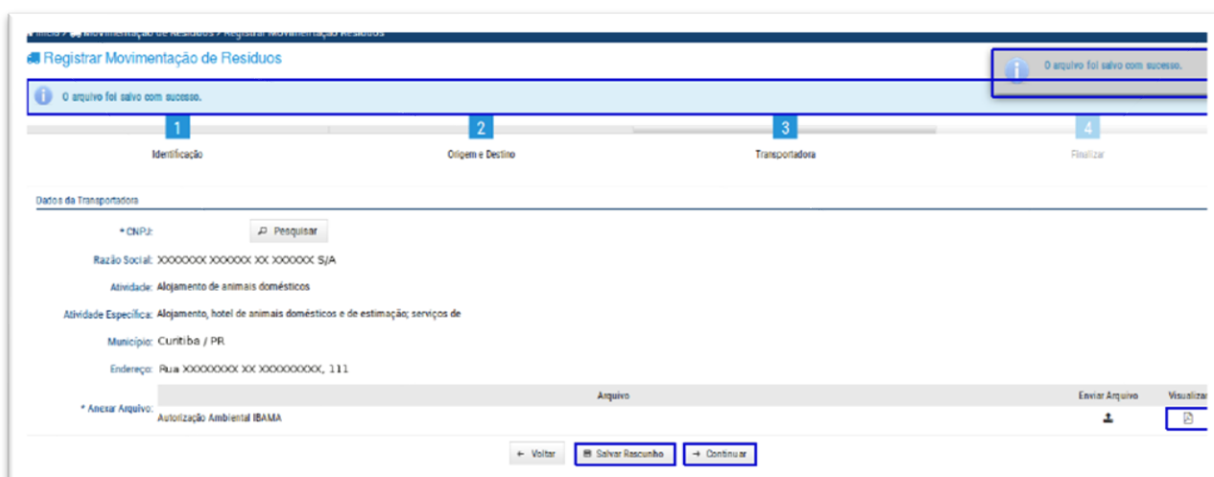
Início > Movimentação de Resíduos > Registrar Movimentação Resíduos

Registrar Movimentação de Residuos

O arquivo foi salvo com sucesso.

O arquivo foi salvo com sucesso.

1 Identificação
2 Origem e Destino
3 Transportadora
4 Finalizar

Dados da Transportadora

* CNPJ: Pesquisar

Razão Social: XXXXXXX XXXXXX XX XXXXXX S/A

Atividade: Alojamento de animais domésticos

Atividade Específica: Alojamento, hotel de animais domésticos e de estimação; serviços de

Município: Curitiba / PR

Endereço: Rua XXXXXXXX XX XXXXXXXXX, 111

* Anexar Arquivo:

| Arquivo | Enviar Arquivo | Visualizar |
|---|---|---|
| Autorização Ambiental IBAMA | | |

← Voltar
Salvar Rascunho
→ Continuar